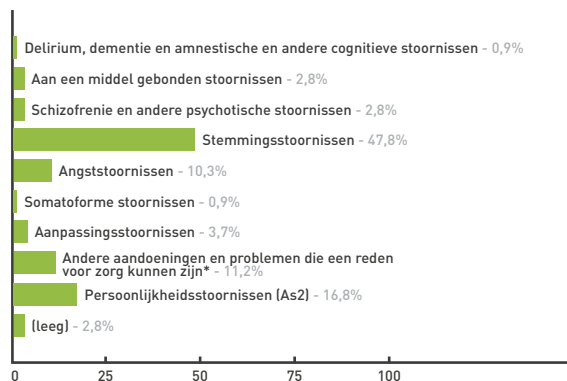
Delirium, dementie en amnestische en andere cognitieve stoornissen - 0,9%

Aan een middel gebonden stoornissen - 2,8%

Schizofrenie en andere psychotische stoornissen - 2,8%

Stemmingsstoornissen - 47,8%

Angststoornissen - 10,3%

Somatoforme stoornissen - 0,9%

Aanpassingsstoornissen - 3,7%

Andere aandoeningen en problemen die een reden voor zorg kunnen zijn* - 11,2%

Persoonlijkheidsstoornissen (As2) - 16,8%

(leeg) - 2,8%

0
25
50
75
100